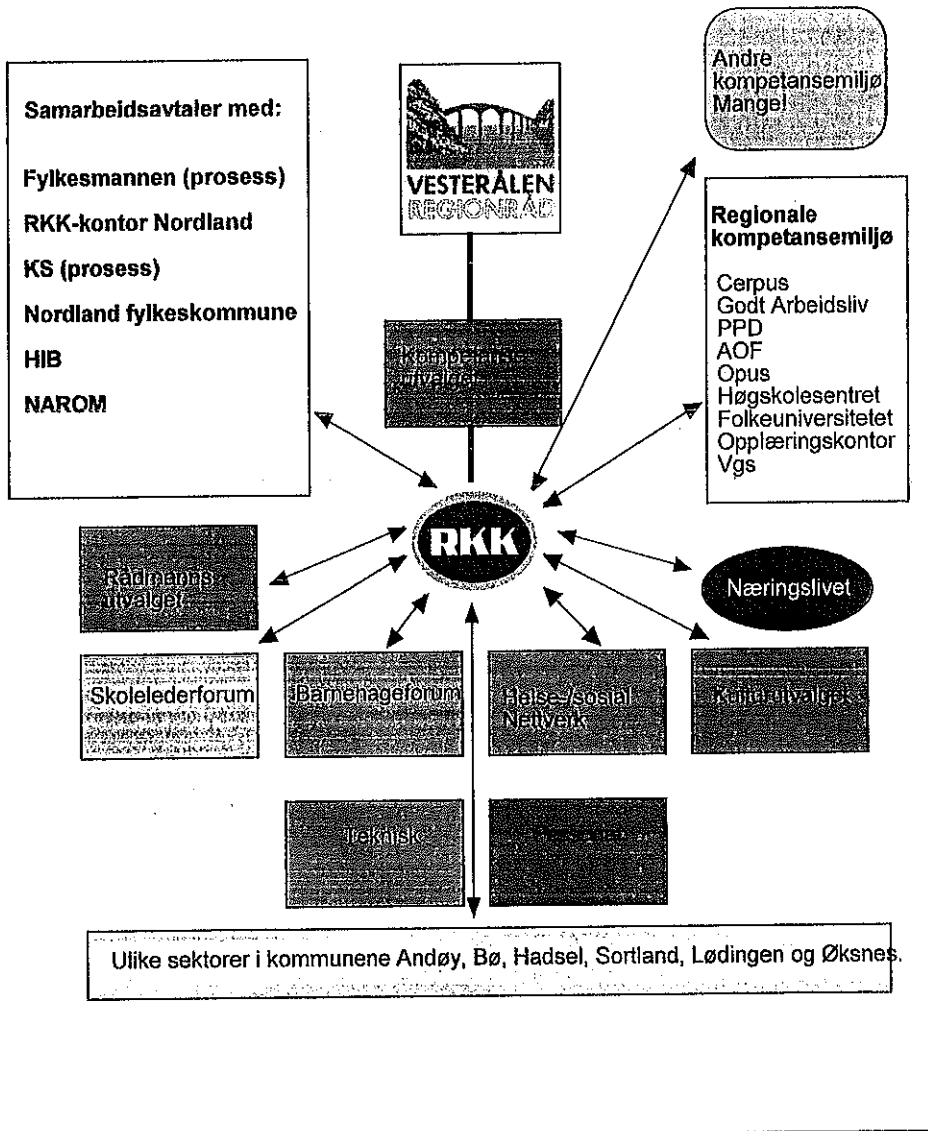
Samarbeidsavtaler med:

Fylkesmannen (prosess)

RKK-kontor Nordland

KS (prosess)

Nordland fylkeskommune

HIB

NAROM

VESTERÅLEN REGIONRÅD

Kompetanse utvalget

Andre kompetansemiljø Mangel

Regionale kompetansemiljø

Cerpus
Godt Arbeidsliv
PPD
AOF
Opus
Høgskolesentret
Folkeuniversitetet
Opplæringskontor
Vgs

RKK

Rådmanns utvalget

Næringslivet

Skolelederforum

Barnehageforum

Helse-/sosial Nettverk

Kultur utvalget

Teknisk

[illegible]

Ulike sektorer i kommunene Andøy, Bø, Hadsel, Sortland, Lødingen og Øksnes.